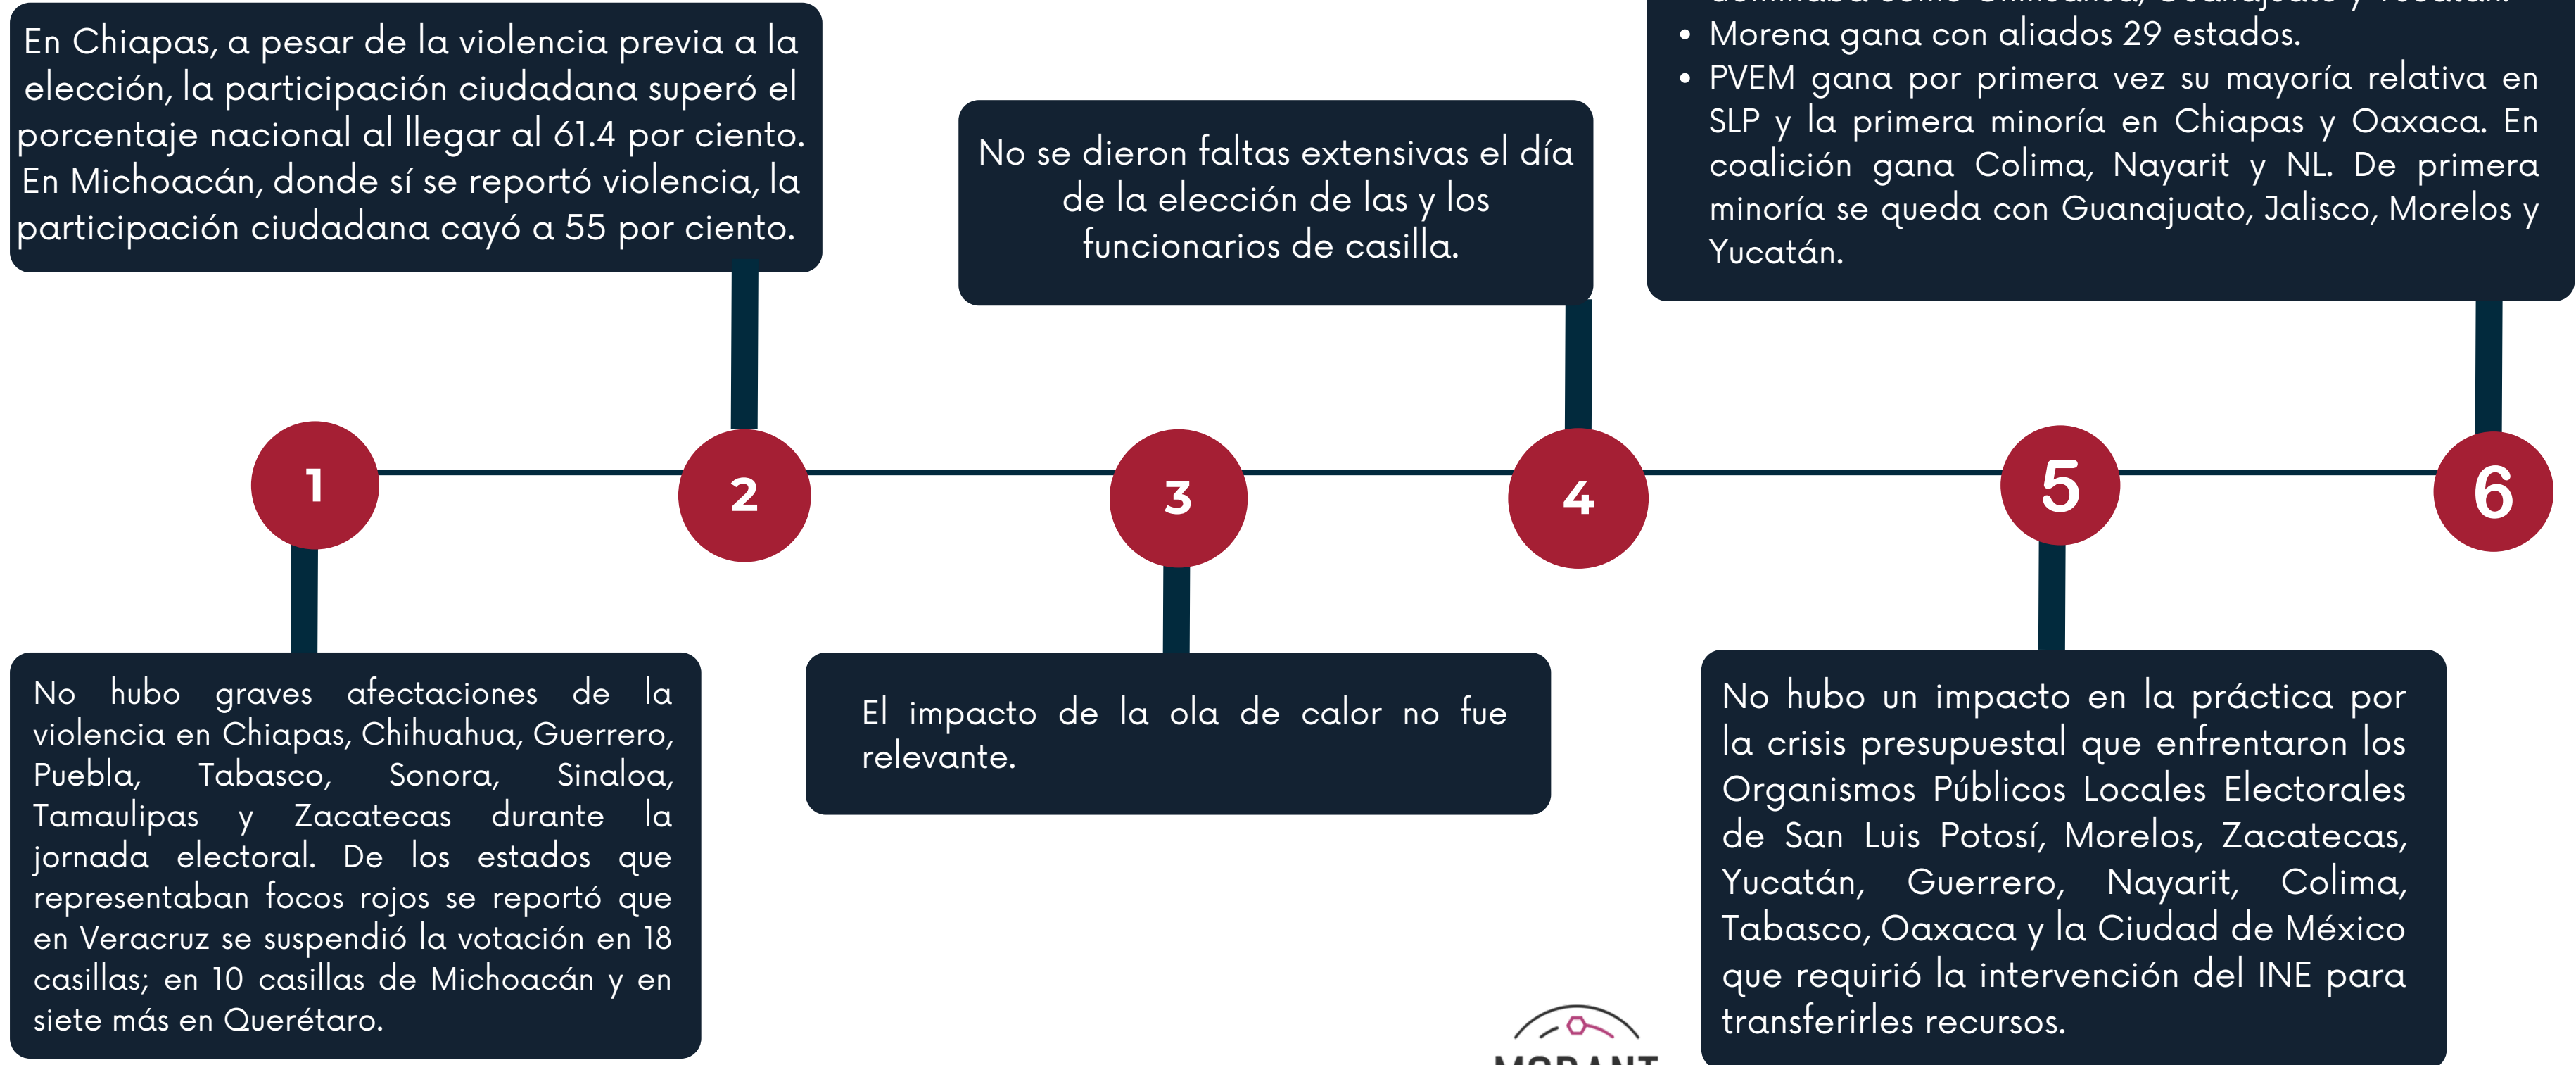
En Chiapas, a pesar de la violencia previa a la elección, la participación ciudadana superó el porcentaje nacional al llegar al 61.4 por ciento. En Michoacán, donde sí se reportó violencia, la participación ciudadana cayó a 55 por ciento.

No se dieron faltas extensivas el día de la elección de las y los funcionarios de casilla.

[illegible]
• Morena gana con aliados 29 estados.
• PVEM gana por primera vez su mayoría relativa en SLP y la primera minoría en Chiapas y Oaxaca. En coalición gana Colima, Nayarit y NL. De primera minoría se queda con Guanajuato, Jalisco, Morelos y Yucatán.

1

2

3

4

5

6

No hubo graves afectaciones de la violencia en Chiapas, Chihuahua, Guerrero, Puebla, Tabasco, Sonora, Sinaloa, Tamaulipas y Zacatecas durante la jornada electoral. De los estados que representaban focos rojos se reportó que en Veracruz se suspendió la votación en 18 casillas; en 10 casillas de Michoacán y en siete más en Querétaro.

El impacto de la ola de calor no fue relevante.

No hubo un impacto en la práctica por la crisis presupuestal que enfrentaron los Organismos Públicos Locales Electorales de San Luis Potosí, Morelos, Zacatecas, Yucatán, Guerrero, Nayarit, Colima, Tabasco, Oaxaca y la Ciudad de México que requirió la intervención del INE para transferirles recursos.

MORANT